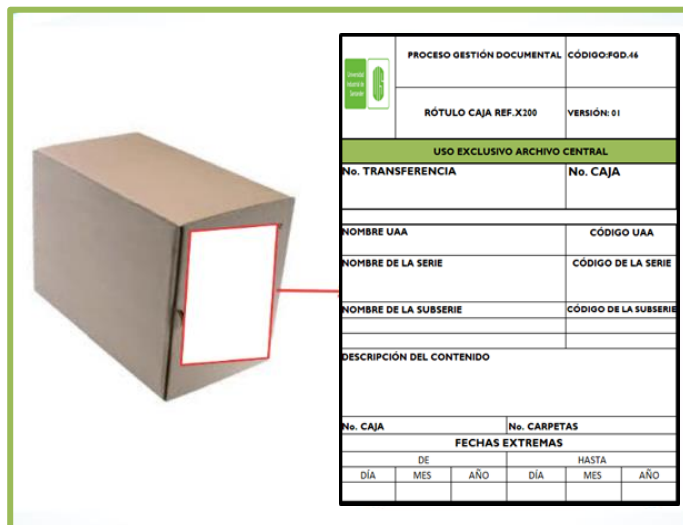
Universidad Industrial de Santander

PROCESO GESTIÓN DOCUMENTAL | CÓDIGO:FGD.46
RÓTULO CAJA REF.X200 | VERSIÓN: 01

USO EXCLUSIVO ARCHIVO CENTRAL

No. TRANSFERENCIA
No. CAJA

NOMBRE UAA
CÓDIGO UAA

NOMBRE DE LA SERIE
CÓDIGO DE LA SERIE

NOMBRE DE LA SUBSERIE
CÓDIGO DE LA SUBSERIE

DESCRIPCIÓN DEL CONTENIDO

No. CAJA
No. CARPETAS

FECHAS EXTREMAS

| DE | | | HASTA | | |
|---|---|---|---|---|---|
| DÍA | MES | AÑO | DÍA | MES | AÑO |